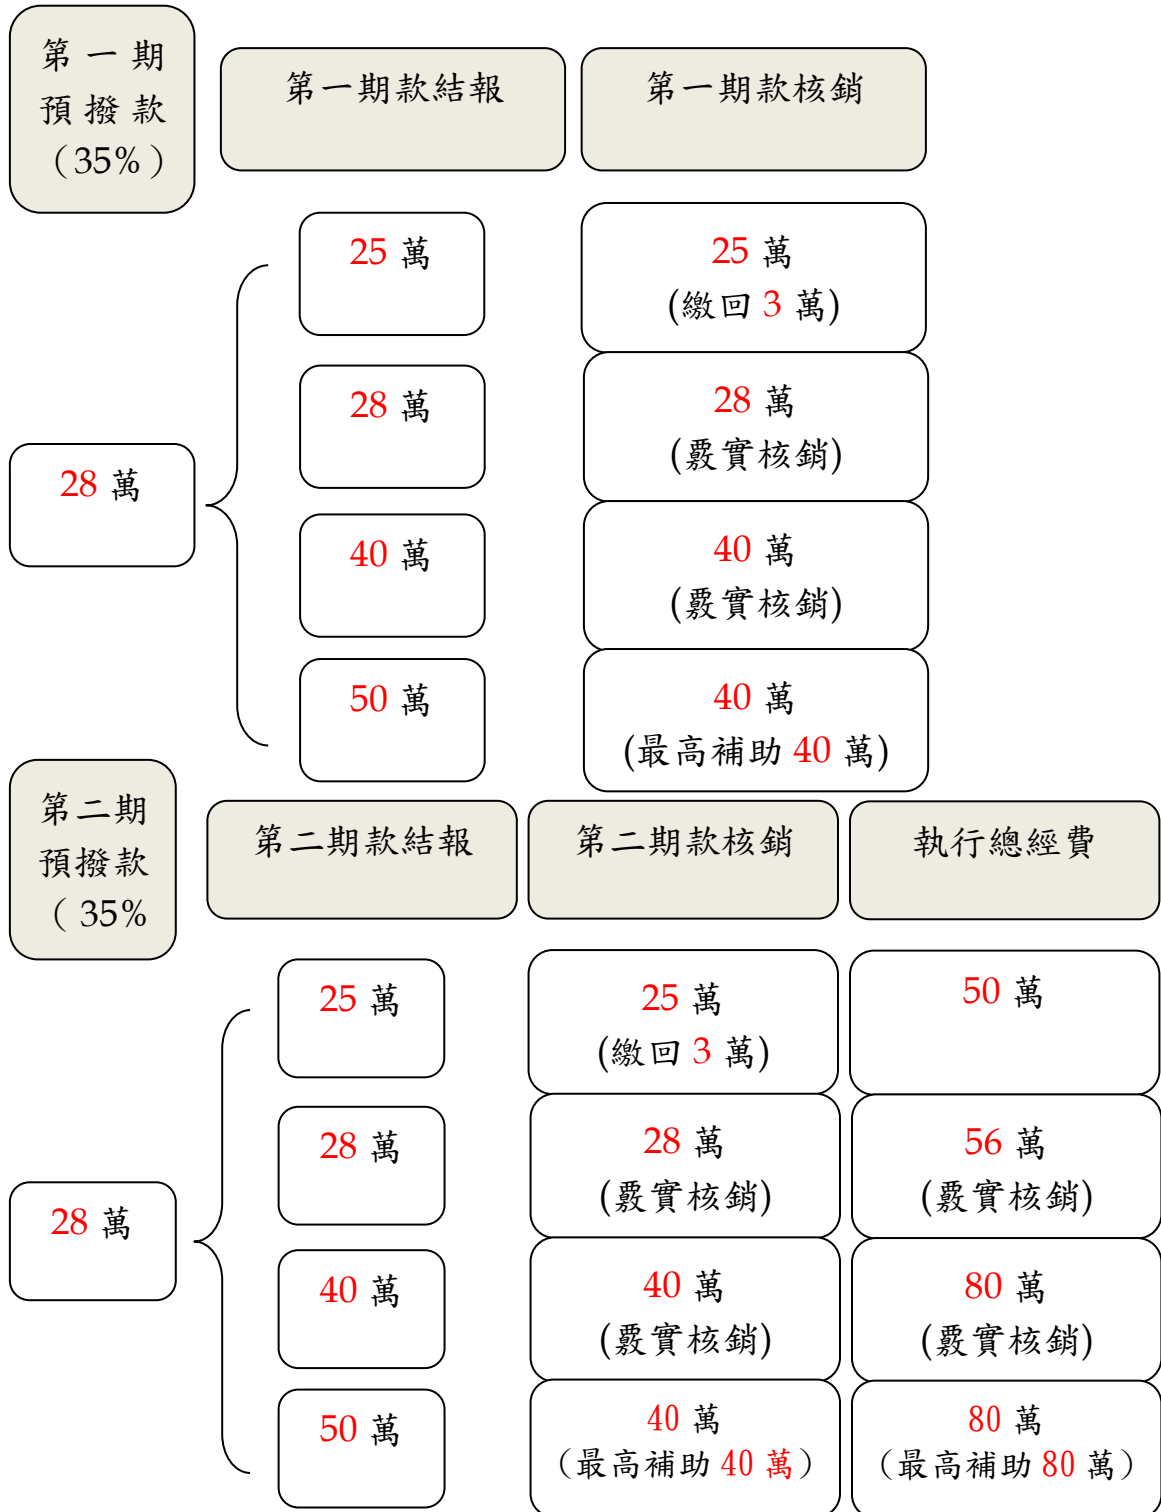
第一期預撥款（35%）

第一期款結報

第一期款核銷

28 萬

25 萬

25 萬
(繳回 3 萬)

28 萬

28 萬
(覈實核銷)

40 萬

40 萬
(覈實核銷)

50 萬

40 萬
(最高補助 40 萬)

第二期預撥款（35%

第二期款結報

第二期款核銷

執行總經費

28 萬

25 萬

25 萬
(繳回 3 萬)

50 萬

28 萬

28 萬
(覈實核銷)

56 萬
(覈實核銷)

40 萬

40 萬
(覈實核銷)

80 萬
(覈實核銷)

50 萬

40 萬
（最高補助 40 萬）

80 萬
（最高補助 80 萬）